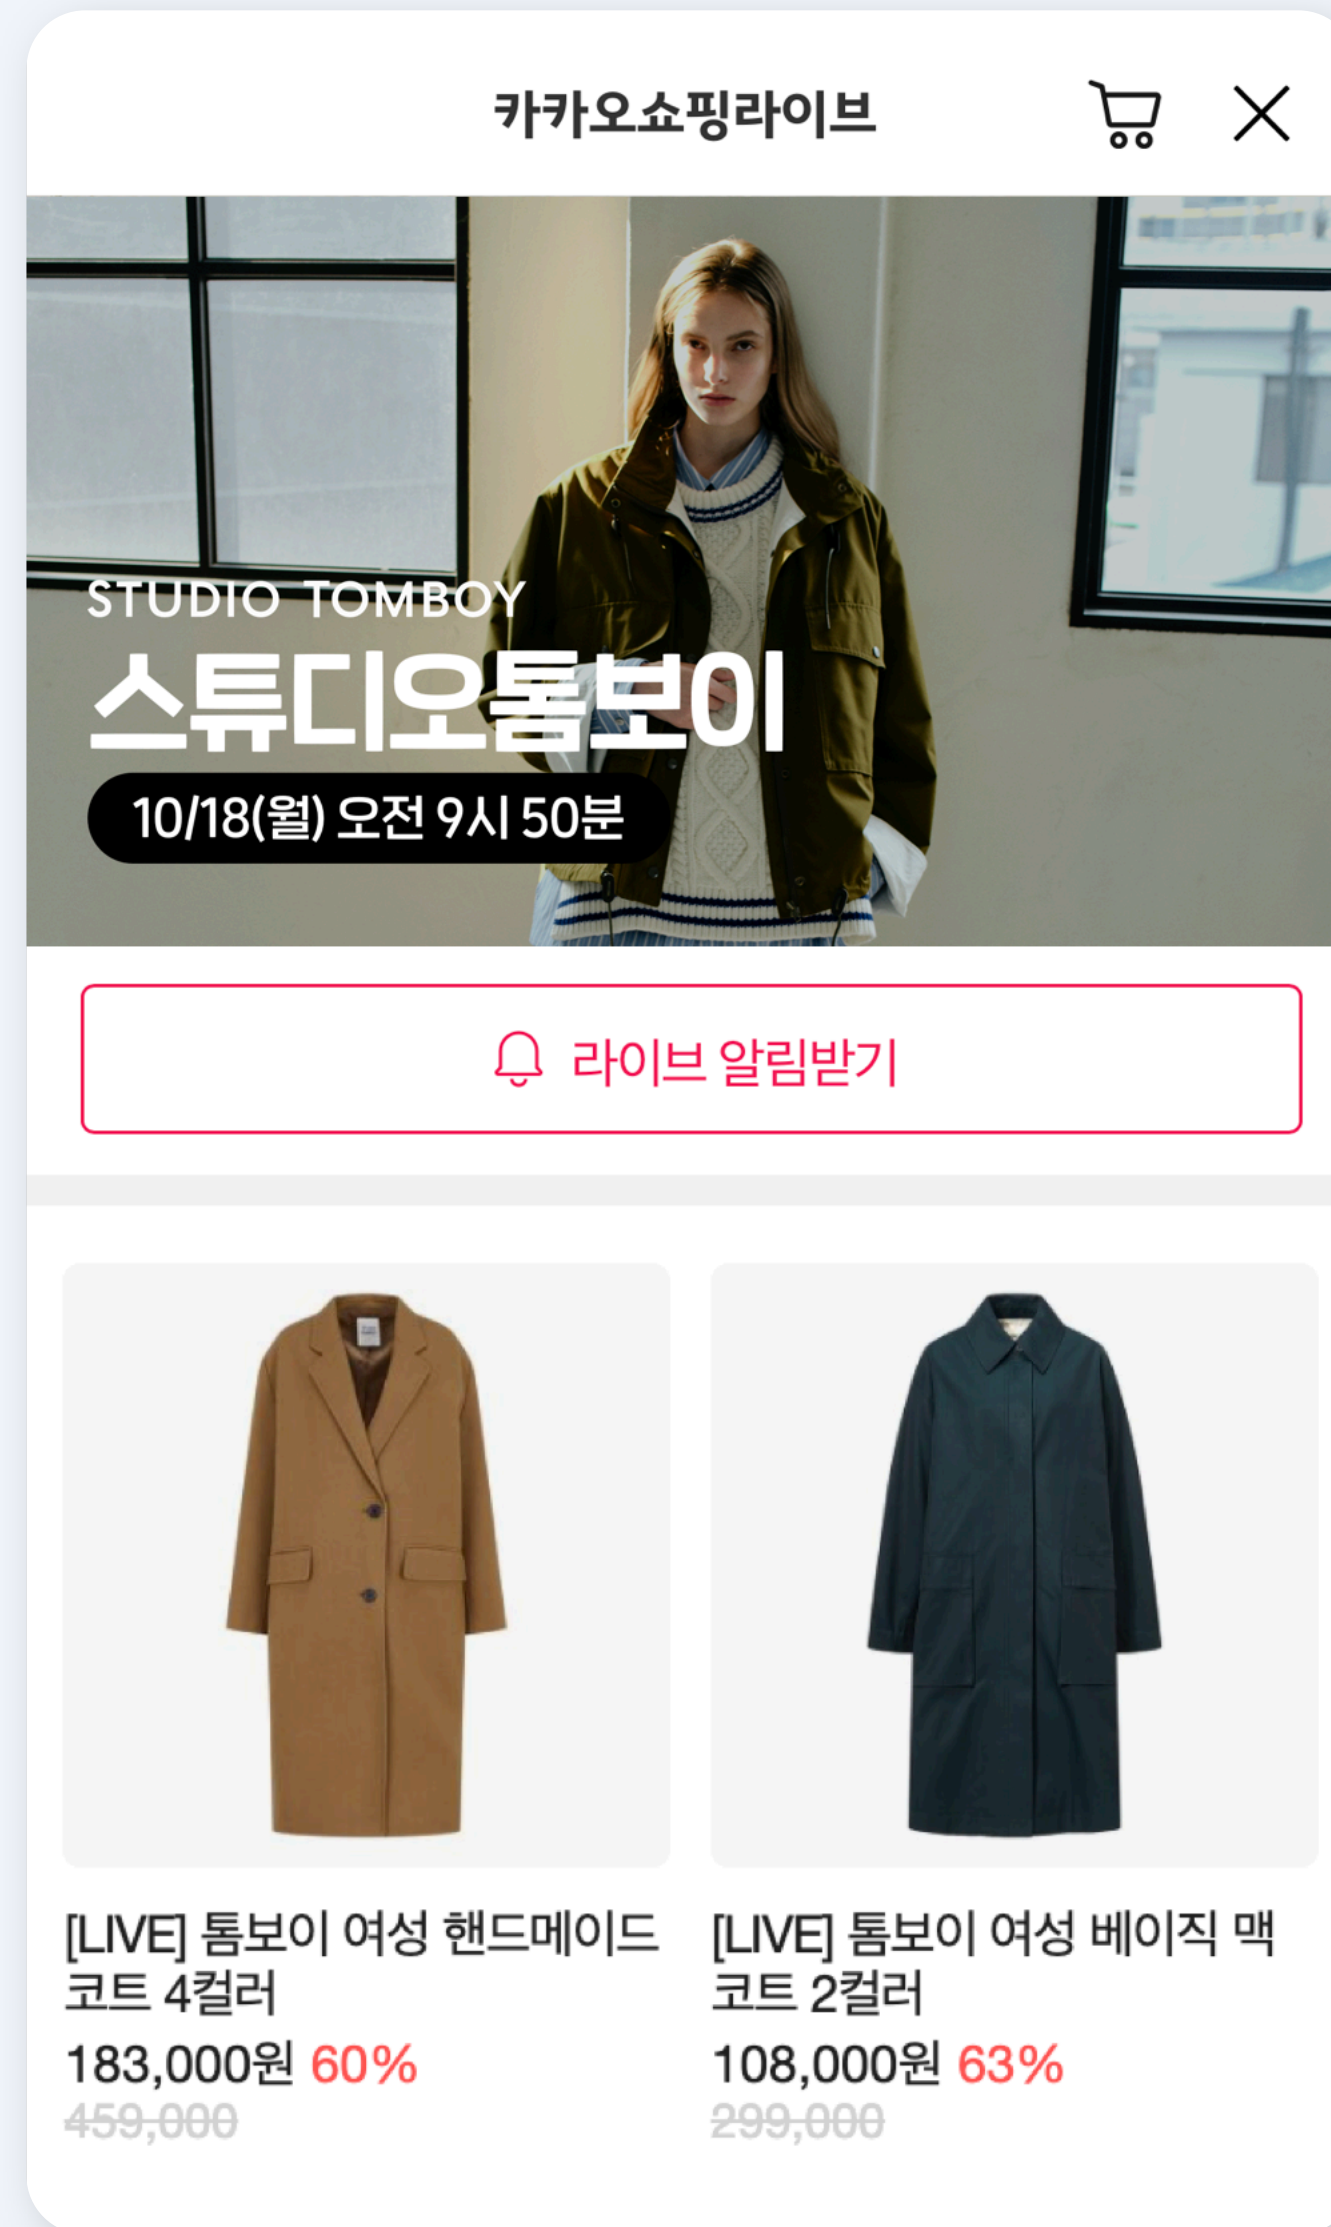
카카오쇼핑라이브

STUDIO TOMBOY
스튜디오톰보이
10/18(월) 오전 9시 50분

라이브 알림받기

[LIVE] 톰보이 여성 핸드메이드 코트 4컬러
183,000원 60%
459,000

[LIVE] 톰보이 여성 베이직 맥 코트 2컬러
108,000원 63%
299,000